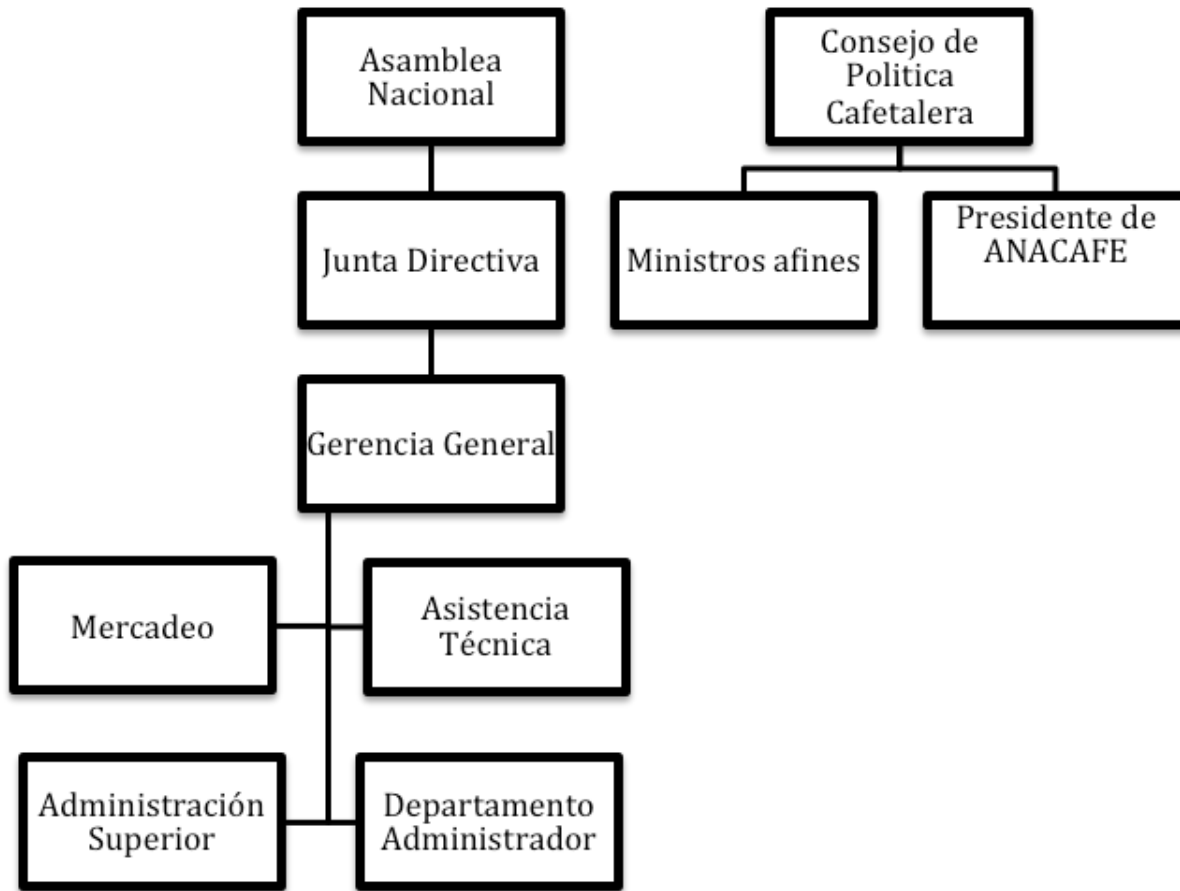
Asamblea Nacional

Consejo de Politica Cafetalera

Junta Directiva

Ministros afines

Presidente de ANACAFE

Gerencia General

Mercadeo

Asistencia Técnica

Administración Superior

Departamento Administrador